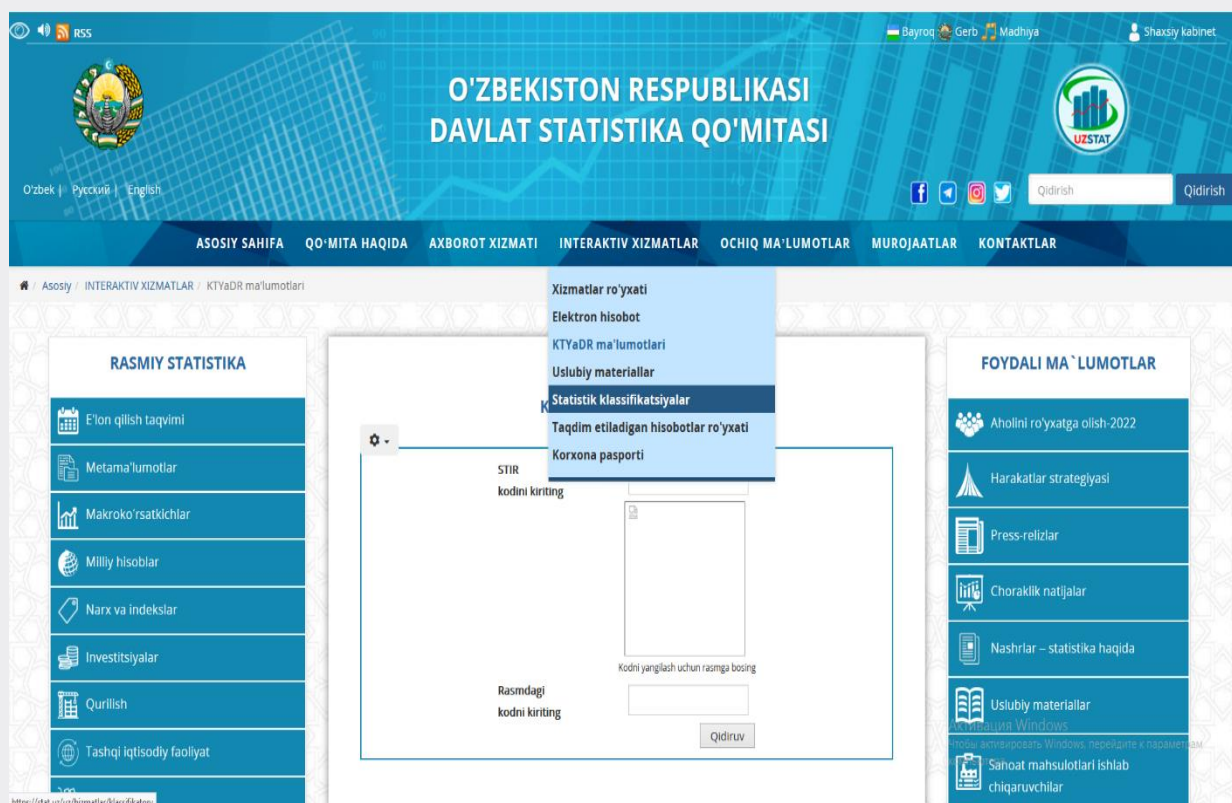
RSS

Bayroq Gerb Madhiya

Shaxsiy kabinet

O'ZBEKISTON RESPUBLIKASI
DAVLAT STATISTIKA QO'MITASI

UZSTAT

O'zbek | Русский | English

Qidirish

Qidirish

ASOSIY SAHIFA QO'MITA HAQIDA AXBOROT XIZMATI INTERAKTIV XIZMATLAR OCHIQ MA'LUMOTLAR MUROJAATLAR KONTAKTLAR

Asosiy / INTERAKTIV XIZMATLAR / KTYaDR ma'lumotlari

Xizmatlar ro'yxati
Elektron hisobot
KTYaDR ma'lumotlari
Uslubiy materiallar
Statistik klassifikatsiyalar
Taqdim etiladigan hisobotlar ro'yxati
Korxona pasporti

RASMIY STATISTIKA

E'lon qilish taqvimi
Metama'lumotlar
Makroko'rsatkichlar
Milliy hisoblar
Narx va indekslar
Investitsiyalar
Qurilish
Tashqi iqtisodiy faoliyat

K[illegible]

STIR
kodini kiriting

Kodni yangilash uchun rasmga bosing

Rasmdagi
kodni kiriting

Qidiruv

FOYDALI MA`LUMOTLAR

Aholini ro'yxatga olish-2022
Harakatlar strategiyasi
Press-relizlar
Choraklik natijalar
Nashrlar – statistika haqida
Uslubiy materiallar
Sanoat mahsulotlari ishlab chiqaruvchilar

Активация Windows
Чтобы активировать Windows, перейдите к параметрам

https://stat.uz/uz/hizmatlar/klassifikatory